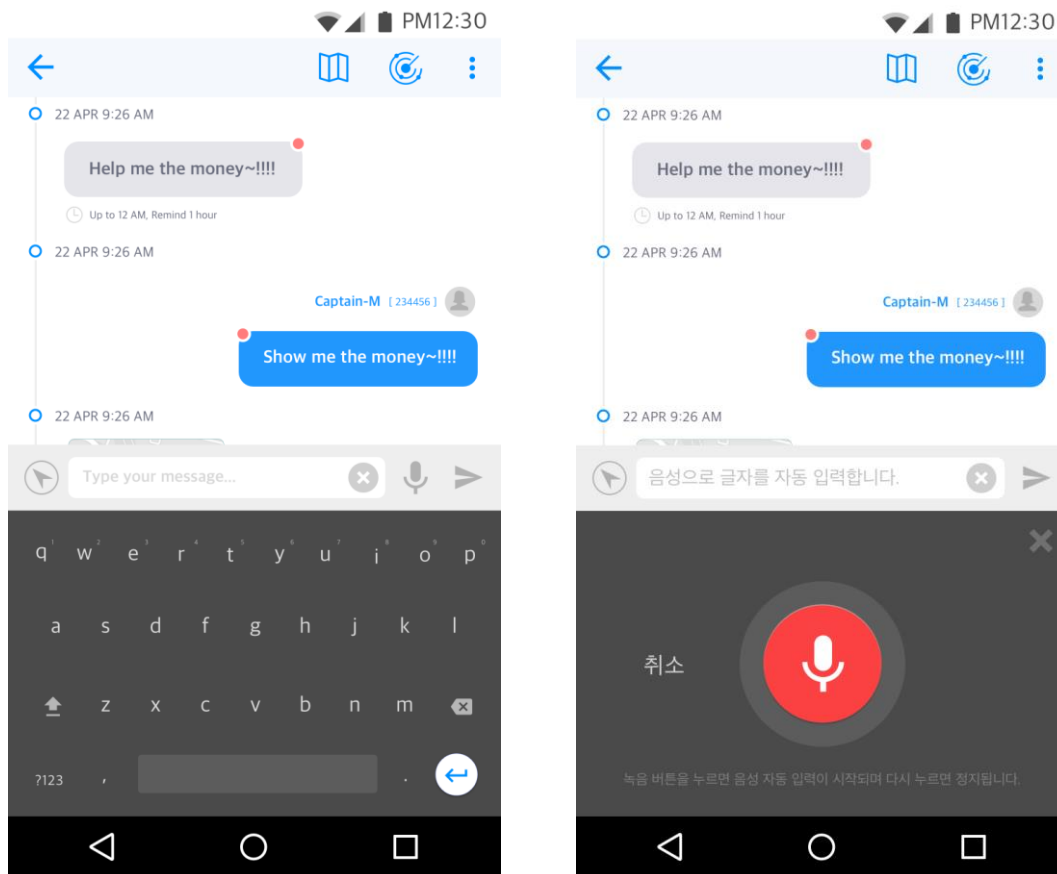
PM12:30

22 APR 9:26 AM

Help me the money~!!!!

Up to 12 AM, Remind 1 hour

22 APR 9:26 AM

Captain-M [ 234456 ]

Show me the money~!!!!

22 APR 9:26 AM

Type your message...

q 1 w 2 e 3 r 4 t 5 y 6 u 7 i 8 o 9 p 0
a s d f g h j k l
z x c v b n m
?123 , .

PM12:30

22 APR 9:26 AM

Help me the money~!!!!

Up to 12 AM, Remind 1 hour

22 APR 9:26 AM

Captain-M [ 234456 ]

Show me the money~!!!!

22 APR 9:26 AM

음성으로 글자를 자동 입력합니다.

취소

녹음 버튼을 누르면 음성 자동 입력이 시작되며 다시 누르면 정지됩니다.